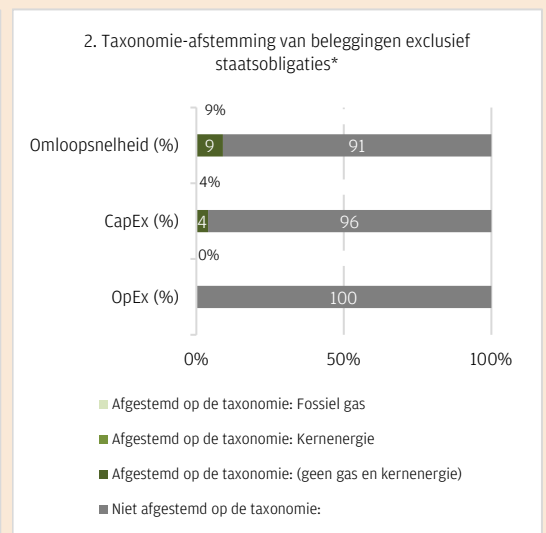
2. Taxonomie-afstemming van beleggingen exclusief staatsobligaties*

9%

Omloopsnelheid (%) 9 91

4%

CapEx (%) 4 96

0%

OpEx (%) 100

0% 50% 100%

Afgestemd op de taxonomie: Fossiel gas

Afgestemd op de taxonomie: Kernenergie

Afgestemd op de taxonomie: (geen gas en kernenergie)

Niet afgestemd op de taxonomie: